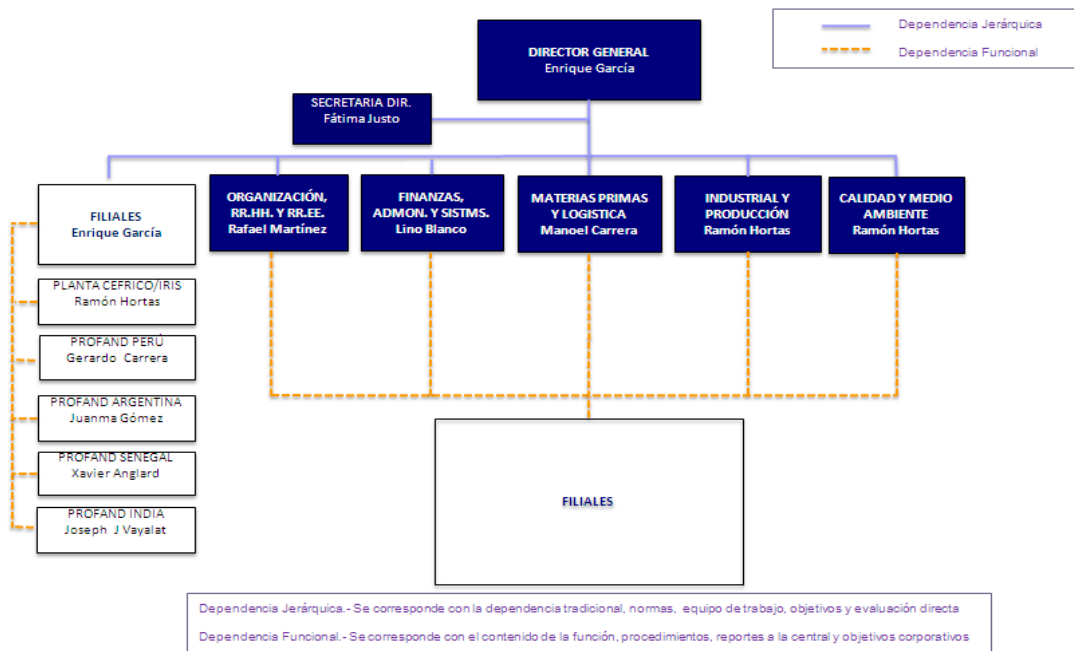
Dependencia Jerárquica
Dependencia Funcional

DIRECTOR GENERAL
Enrique García

SECRETARIA DIR.
Fátima Justo

FILIALES
Enrique García

ORGANIZACIÓN, RR.HH. Y RR.EE.
Rafael Martínez

FINANZAS, ADMON. Y SISTMS.
Lino Blanco

MATERIAS PRIMAS Y LOGISTICA
Manoel Carrera

INDUSTRIAL Y PRODUCCIÓN
Ramón Hortas

CALIDAD Y MEDIO AMBIENTE
Ramón Hortas

PLANTA CEFRICO/IRIS
Ramón Hortas

PROFAND PERÚ
Gerardo Carrera

PROFAND ARGENTINA
Juanma Gómez

PROFAND SENEGAL
Xavier Anglard

PROFAND INDIA
Joseph J Vayalat

FILIALES

Dependencia Jerárquica.- Se corresponde con la dependencia tradicional, normas, equipo de trabajo, objetivos y evaluación directa

Dependencia Funcional.- Se corresponde con el contenido de la función, procedimientos, reportes a la central y objetivos corporativos